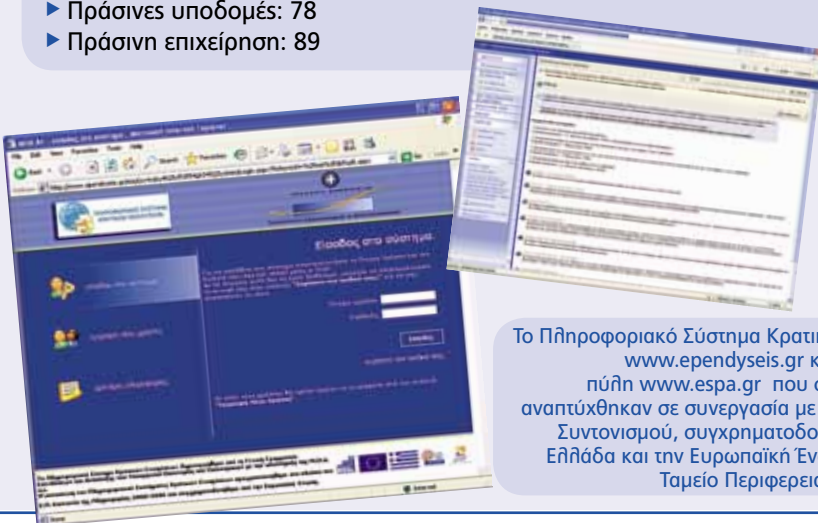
▸ Πράσινες υποδομές: 78
▸ Πράσινη επιχείρηση: 89

Είσοδος στο σύστημα

Το Πληροφοριακό Σύστημα Κρατι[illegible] www.ependyseis.gr κ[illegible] πύλη www.espa.gr που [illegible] αναπτύχθηκαν σε συνεργασία με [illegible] Συντονισμού, συγχρηματοδο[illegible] Ελλάδα και την Ευρωπαϊκή Έν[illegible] Ταμείο Περιφερεια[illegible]